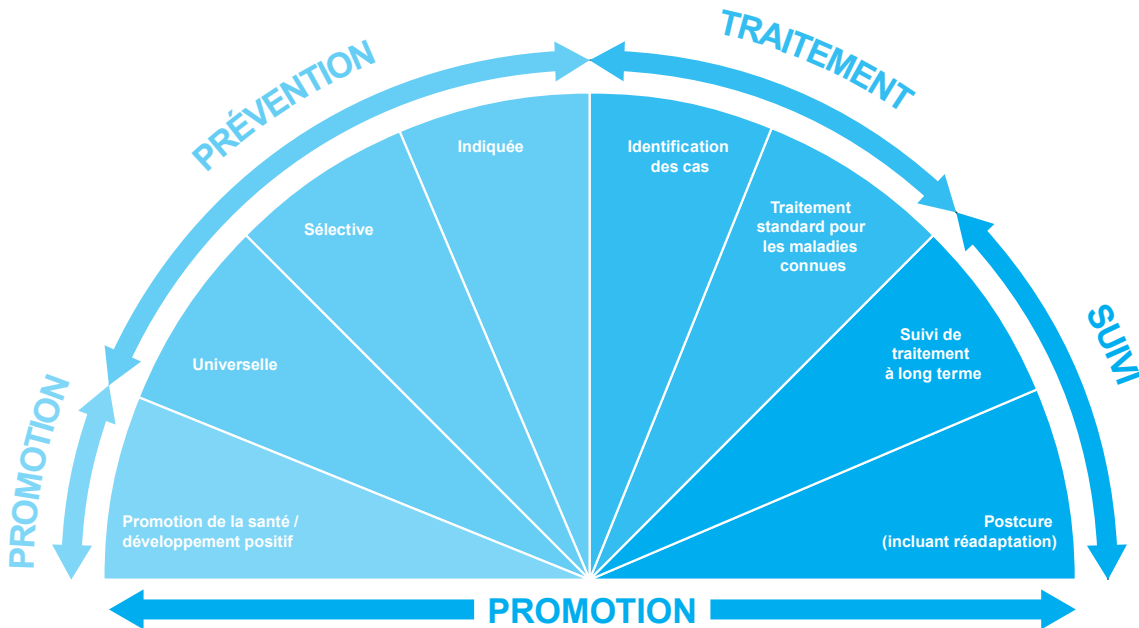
PROMOTION

PRÉVENTION

TRAITEMENT

SUIVI

Promotion de la santé / développement positif

Universelle

Sélective

Indiquée

Identification des cas

Traitement standard pour les maladies connues

Suivi de traitement à long terme

Postcure (incluant réadaptation)

PROMOTION